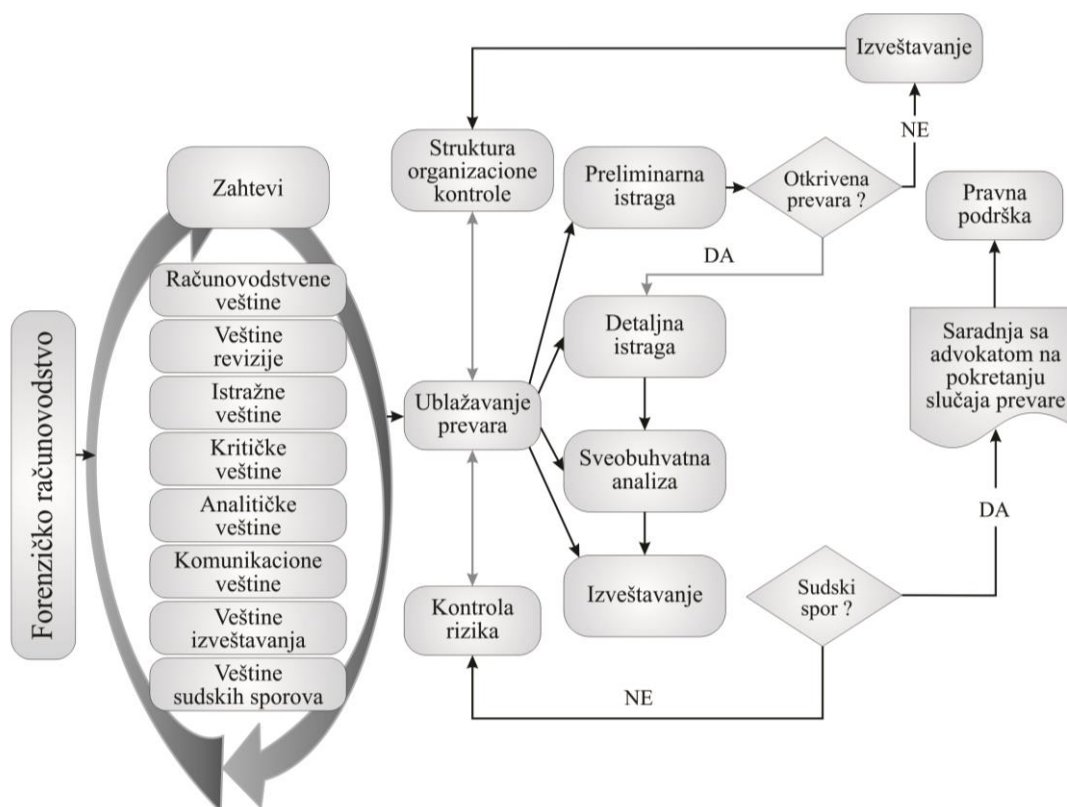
Forenzičko računovodstvo

Zahtevi

Računovodstvene veštine

Veštine revizije

Istražne veštine

Kritičke veštine

Analitičke veštine

Komunikacione veštine

Veštine izveštavanja

Veštine sudskih sporova

Struktura organizacione kontrole

Ublažavanje prevara

Kontrola rizika

Preliminarna istraga

Otkrivena prevara ?

NE

Izveštavanje

DA

Detaljna istraga

Sveobuhvatna analiza

Izveštavanje

Pravna podrška

Saradnja sa advokatom na pokretanju slučaja prevare

DA

Sudski spor ?

NE